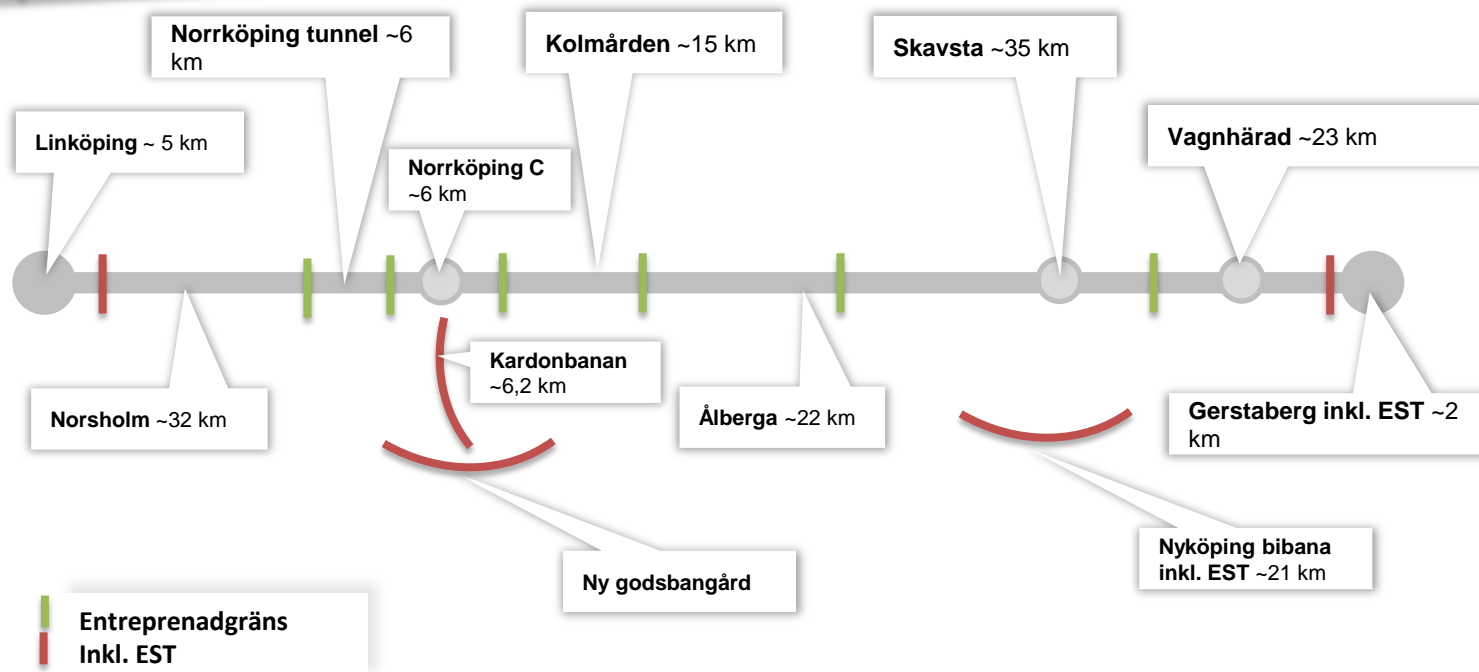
Norrköping tunnel ~6 km

Kolmården ~15 km

Skavsta ~35 km

Linköping ~ 5 km

Norrköping C ~6 km

Vagnhärad ~23 km

Kardonbanan ~6,2 km

Norsholm ~32 km

Ålberga ~22 km

Gerstaberg inkl. EST ~2 km

Ny godsbangård

Nyköping bibana inkl. EST ~21 km

Entreprenadgräns
Inkl. EST